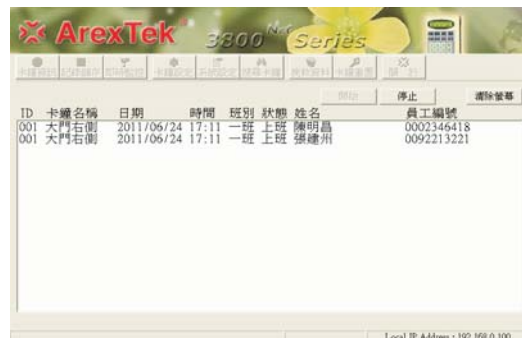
ArexTek 3300 Net Series

開始 停止 清除螢幕

| ID | 卡鐘名稱 | 日期 | 時間 | 班別 | 狀態 | 姓名 | 員工編號 |
|---|---|---|---|---|---|---|---|
| 001 | 大門右側 | 2011/06/24 | 17:11 | 一班 | 上班 | 陳明昌 | 0002346418 |
| 001 | 大門右側 | 2011/06/24 | 17:11 | 一班 | 上班 | 張建州 | 0092213221 |

Local IP Address : 192.168.0.100